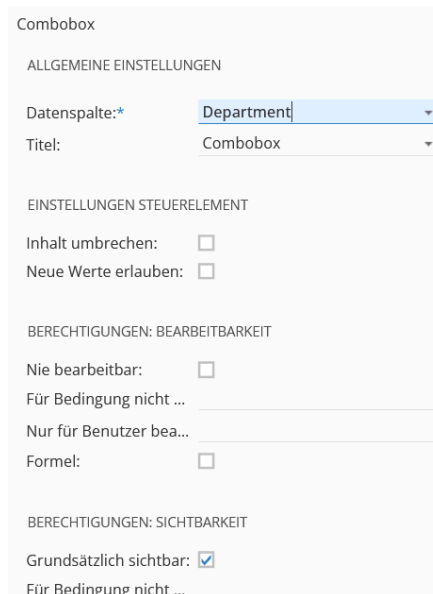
Combobox

ALLGEMEINE EINSTELLUNGEN

Datenspalte:* Department

Titel: Combobox

EINSTELLUNGEN STEUERELEMENT

Inhalt umbrechen:

Neue Werte erlauben:

BERECHTIGUNGEN: BEARBEITBARKEIT

Nie bearbeitbar:

Für Bedingung nicht ...

Nur für Benutzer bea...

Formel:

BERECHTIGUNGEN: SICHTBARKEIT

Grundsätzlich sichtbar:

Für Bedingung nicht ...